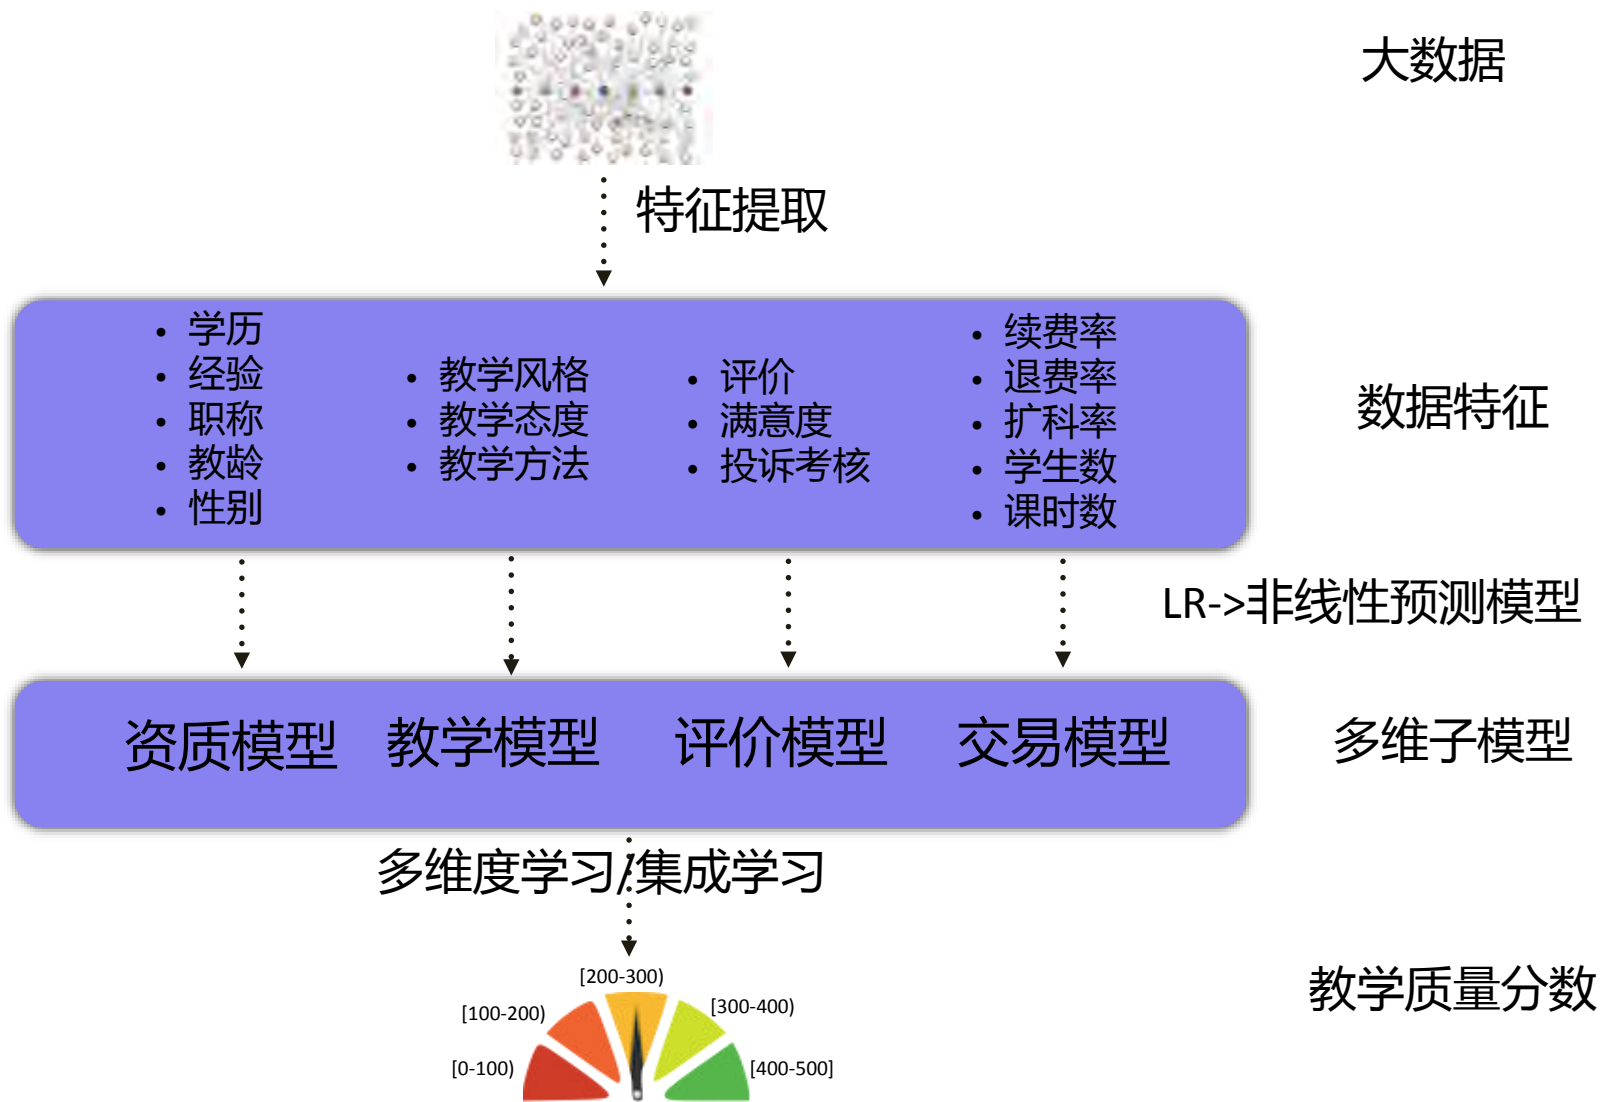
大数据

特征提取

- 学历
- 经验
- 职称
- 教龄
- 性别

- 教学风格
- 教学态度
- 教学方法

- 评价
- 满意度
- 投诉考核

- 续费率
- 退费率
- 扩科率
- 学生数
- 课时数

数据特征

LR->非线性预测模型

资质模型 教学模型 评价模型 交易模型

多维子模型

多维度学习/集成学习

[200-300)
[100-200)
[300-400)
[0-100)
[400-500]

教学质量分数